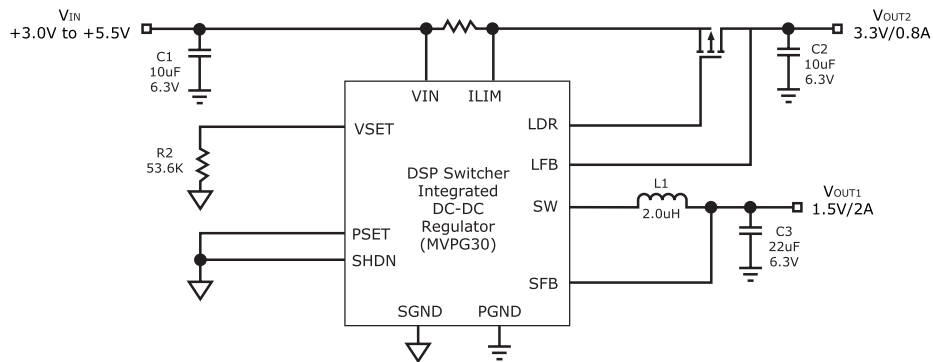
$V_{IN}$
+3.0V to +5.5V

C1
10uF
6.3V

VIN
ILIM

$V_{OUT2}$
3.3V/0.8A

C2
10uF
6.3V

VSET

R2
53.6K

LDR
LFB

DSP Switcher
Integrated
DC-DC
Regulator
(MVPG30)

SW

L1
2.0uH

$V_{OUT1}$
1.5V/2A

C3
22uF
6.3V

PSET
SHDN

SFB

SGND
PGND